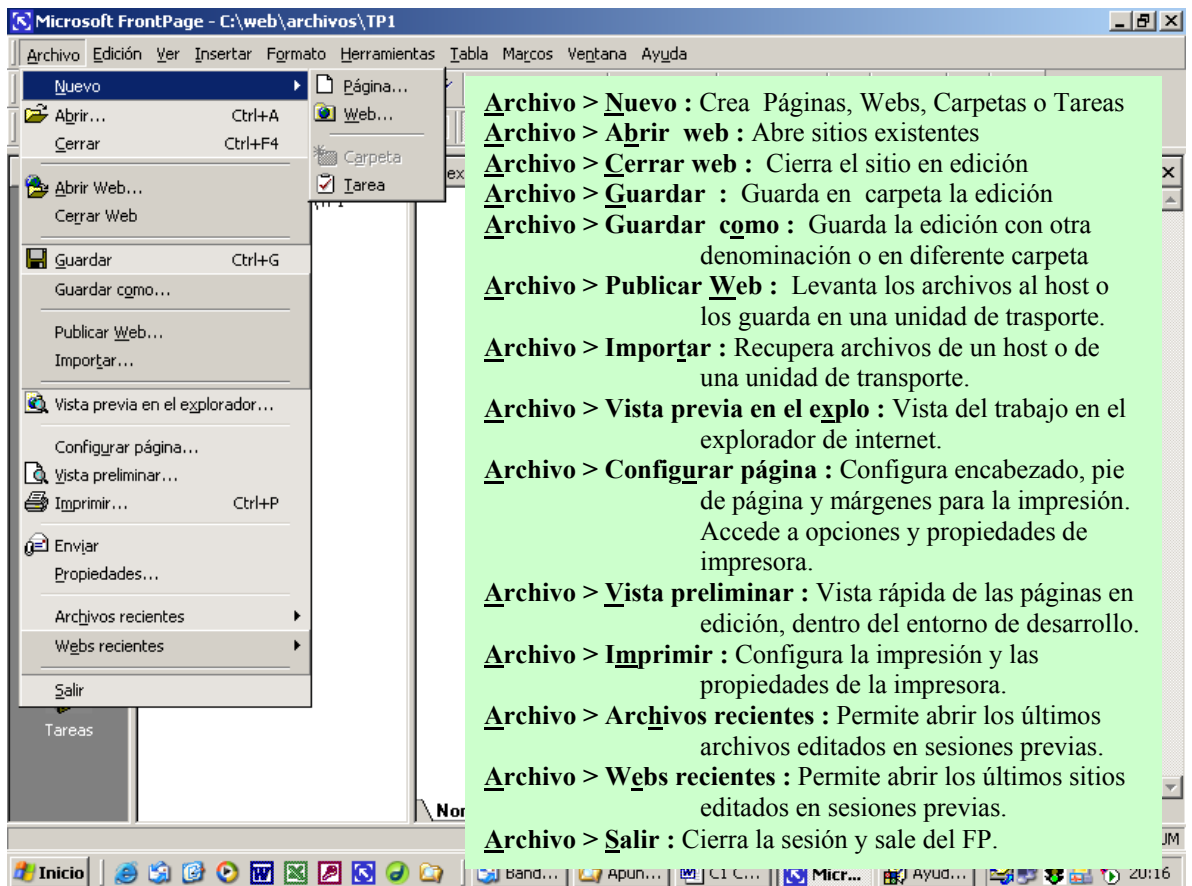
Microsoft FrontPage - C:\web\archivos\TP1

Archivo Edición Ver Insertar Formato Herramientas Tabla Marcos Ventana Ayuda

Nuevo
Abrir... Ctrl+A
Cerrar Ctrl+F4
Abrir Web...
Cerrar Web
Guardar Ctrl+G
Guardar como...
Publicar Web...
Importar...
Vista previa en el explorador...
Configurar página...
Vista preliminar...
Imprimir... Ctrl+P
Enviar
Propiedades...
Archivos recientes
Webs recientes
Salir

Página...
Web...
Carpeta
Tarea

Tareas

Nor

Archivo > Nuevo : Crea Páginas, Webs, Carpetas o Tareas
Archivo > Abrir web : Abre sitios existentes
Archivo > Cerrar web : Cierra el sitio en edición
Archivo > Guardar : Guarda en carpeta la edición
Archivo > Guardar como : Guarda la edición con otra denominación o en diferente carpeta
Archivo > Publicar Web : Levanta los archivos al host o los guarda en una unidad de trasporte.
Archivo > Importar : Recupera archivos de un host o de una unidad de transporte.
Archivo > Vista previa en el explo : Vista del trabajo en el explorador de internet.
Archivo > Configurar página : Configura encabezado, pie de página y márgenes para la impresión. Accede a opciones y propiedades de impresora.
Archivo > Vista preliminar : Vista rápida de las páginas en edición, dentro del entorno de desarrollo.
Archivo > Imprimir : Configura la impresión y las propiedades de la impresora.
Archivo > Archivos recientes : Permite abrir los últimos archivos editados en sesiones previas.
Archivo > Webs recientes : Permite abrir los últimos sitios editados en sesiones previas.
Archivo > Salir : Cierra la sesión y sale del FP.

Inicio | Band... | Apun... | C1 C... | Micr... | Ayud... | 20:16